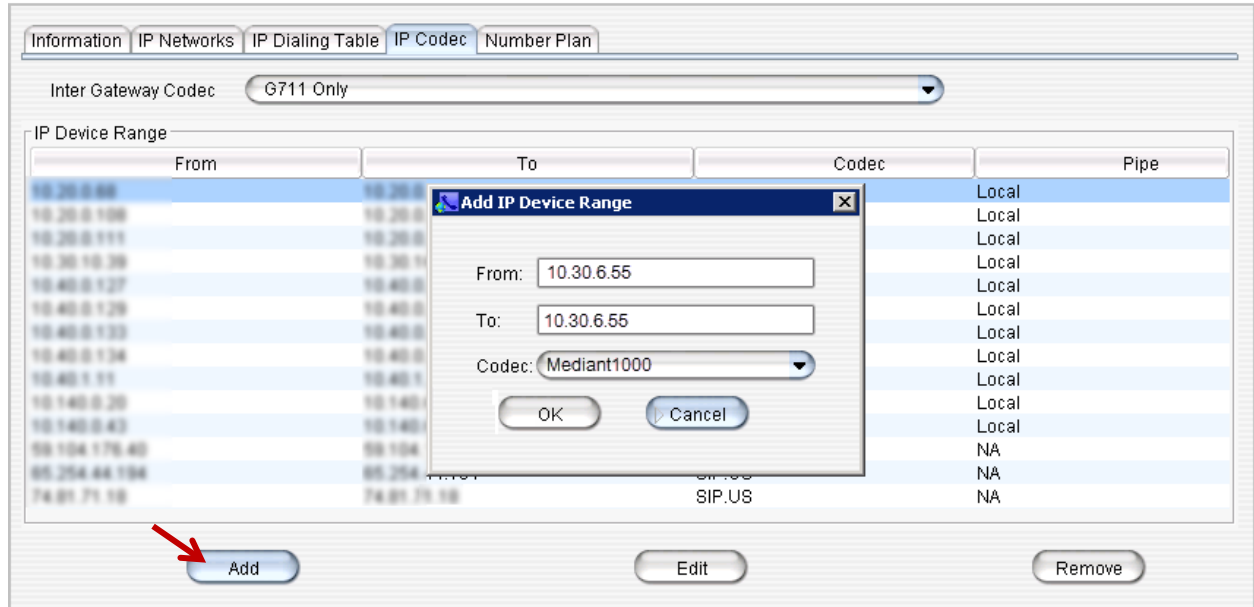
Information | IP Networks | IP Dialing Table | IP Codec | Number Plan

Inter Gateway Codec G711 Only

IP Device Range

| From | To | Codec | Pipe |
|---|---|---|---|
| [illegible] | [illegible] | | Local |
| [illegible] | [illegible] | | Local |
| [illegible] | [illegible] | | Local |
| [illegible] | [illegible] | | Local |
| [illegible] | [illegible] | | Local |
| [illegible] | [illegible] | | Local |
| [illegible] | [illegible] | | Local |
| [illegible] | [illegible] | | Local |
| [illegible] | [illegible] | | Local |
| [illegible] | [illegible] | | Local |
| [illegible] | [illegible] | | Local |
| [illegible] | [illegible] | | NA |
| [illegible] | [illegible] | SIP.US | NA |
| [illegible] | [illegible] | SIP.US | NA |

Add IP Device Range

From: 10.30.6.55

To: 10.30.6.55

Codec: Mediant1000

OK Cancel

Add Edit Remove